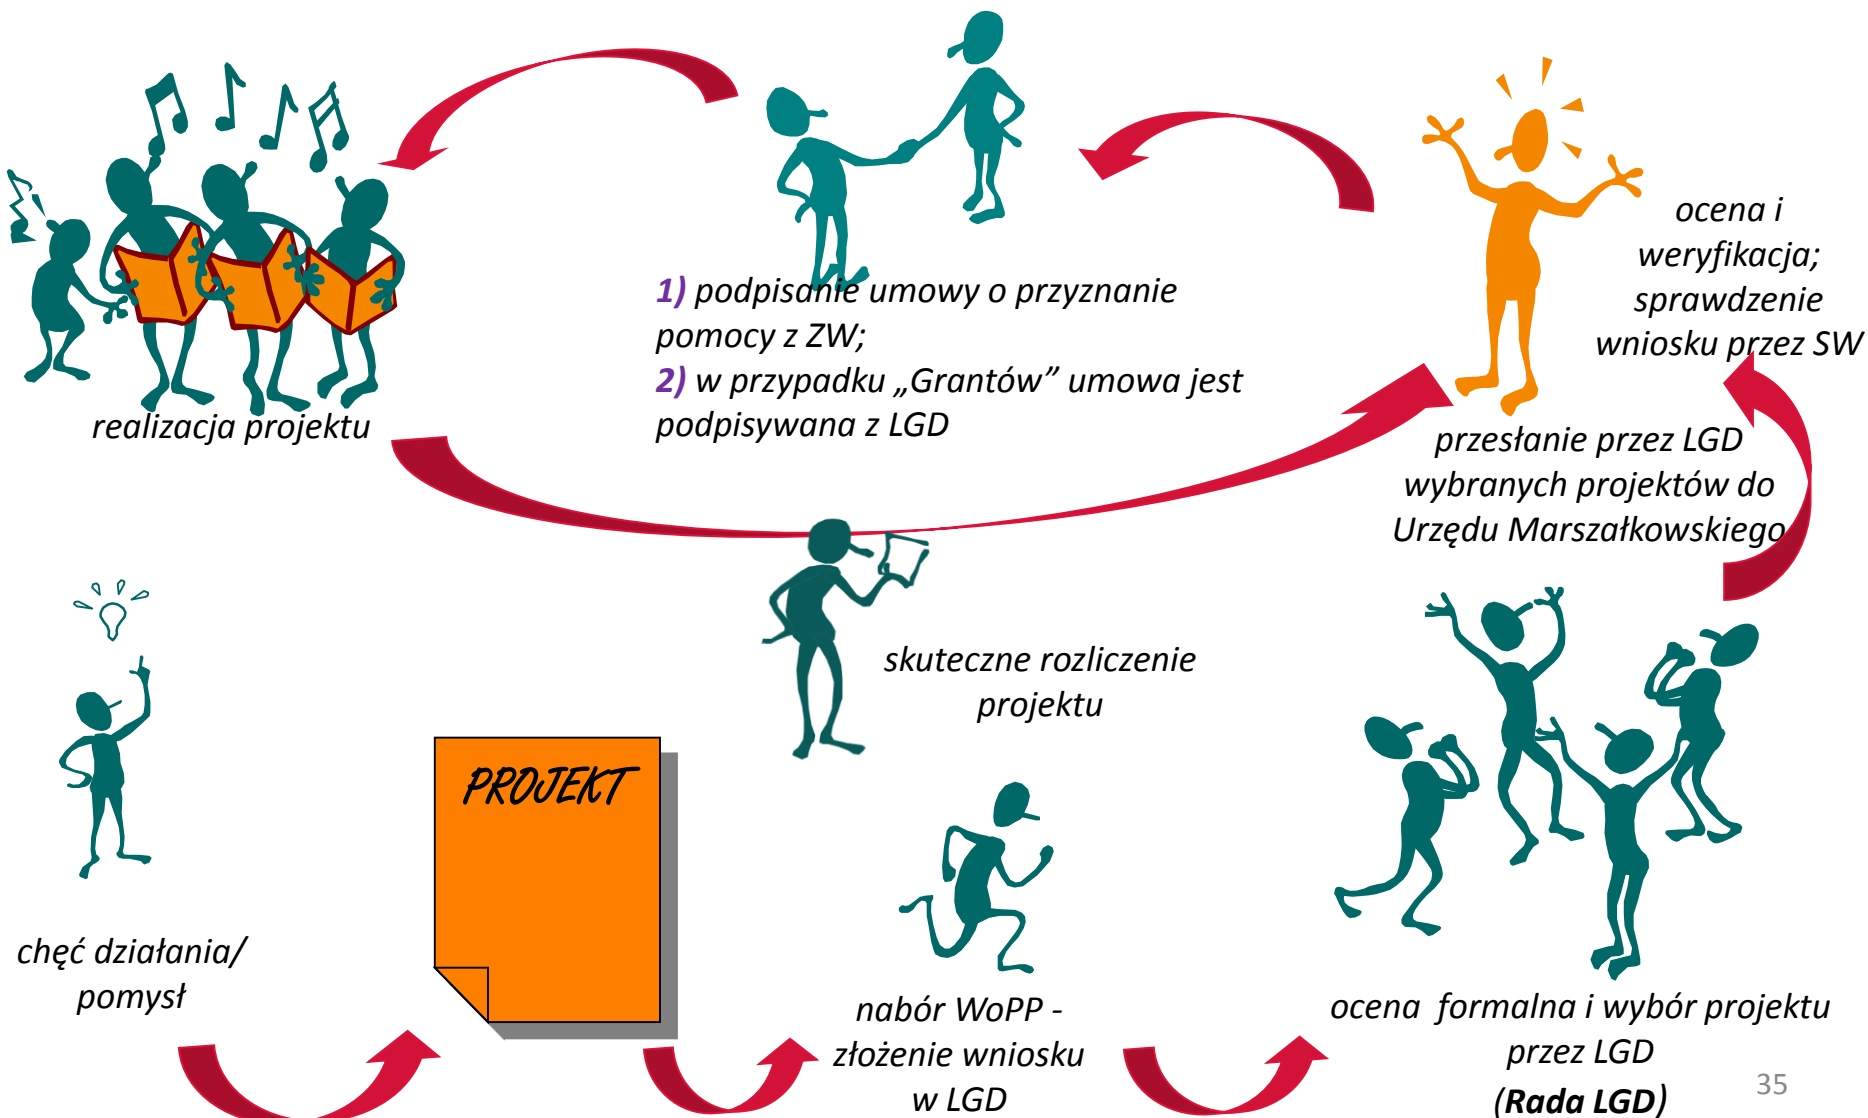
realizacja projektu

1) podpisanie umowy o przyznanie pomocy z ZW;
2) w przypadku „Grantów” umowa jest podpisywana z LGD

ocena i weryfikacja; sprawdzenie wniosku przez SW

przesłanie przez LGD wybranych projektów do Urzędu Marszałkowskiego

skuteczne rozliczenie projektu

chęć działania/ pomysł

PROJEKT

nabór WoPP - złożenie wniosku w LGD

ocena formalna i wybór projektu przez LGD (Rada LGD)

35